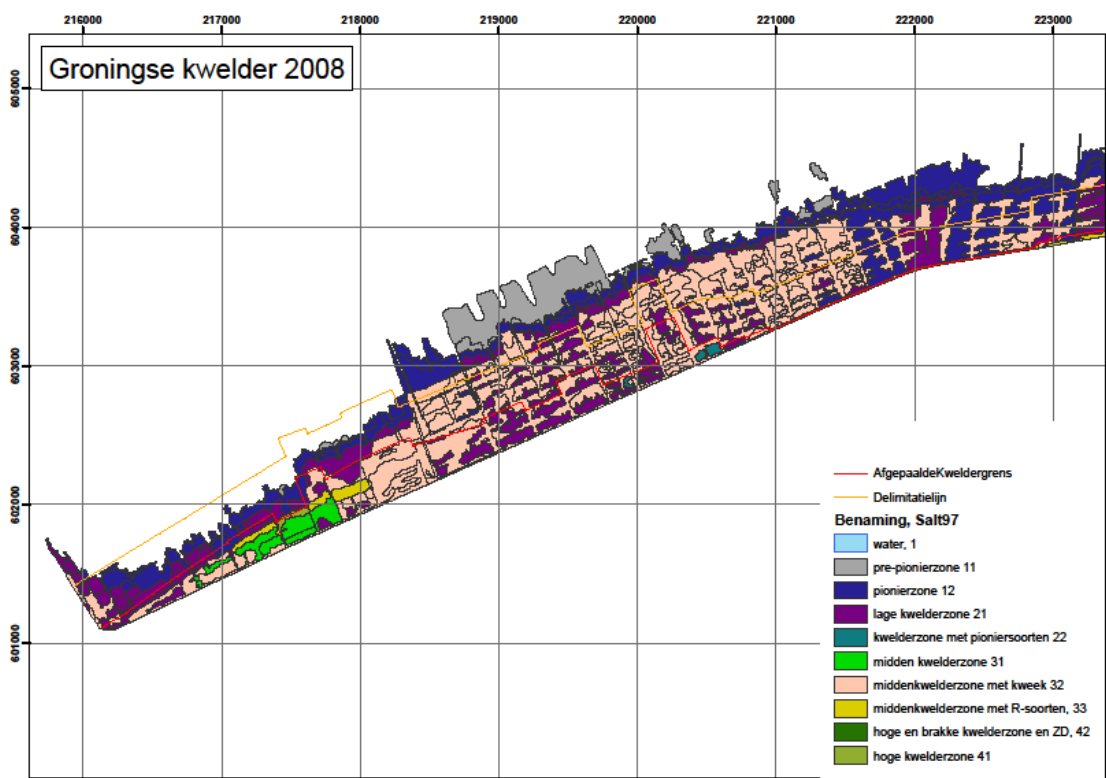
216000
217000
218000
219000
220000
221000
222000
223000

Groningse kwelder 2008

605000
604000
603000
602000
601000

AfgepaaldeKweldergrens
Delimitatielijn
Benaming, Salt97
water, 1
pre-pionierzone 11
pionierzone 12
lage kwelderzone 21
kwelderzone met pioniersoorten 22
midden kwelderzone 31
middenkwelderzone met kweek 32
middenkwelderzone met R-soorten, 33
hoge en brakke kwelderzone en ZD, 42
hoge kwelderzone 41